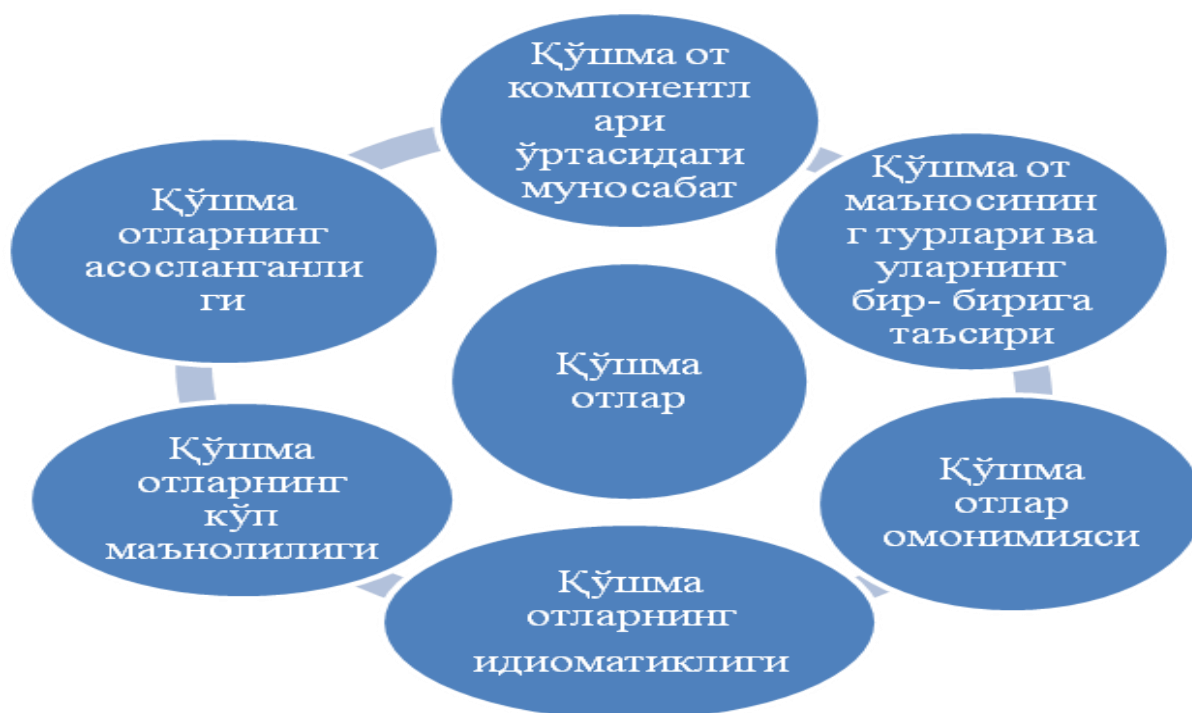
Қўшма от компонентлари ўртасидаги муносабат

Қўшма от маъносининг турлари ва уларнинг бир- бирига таъсири

Қўшма отлар омонимияси

Қўшма отларнинг идиоматиклиги

Қўшма отларнинг кўп маънолилиги

Қўшма отларнинг асослангани ги

Қўшма отлар